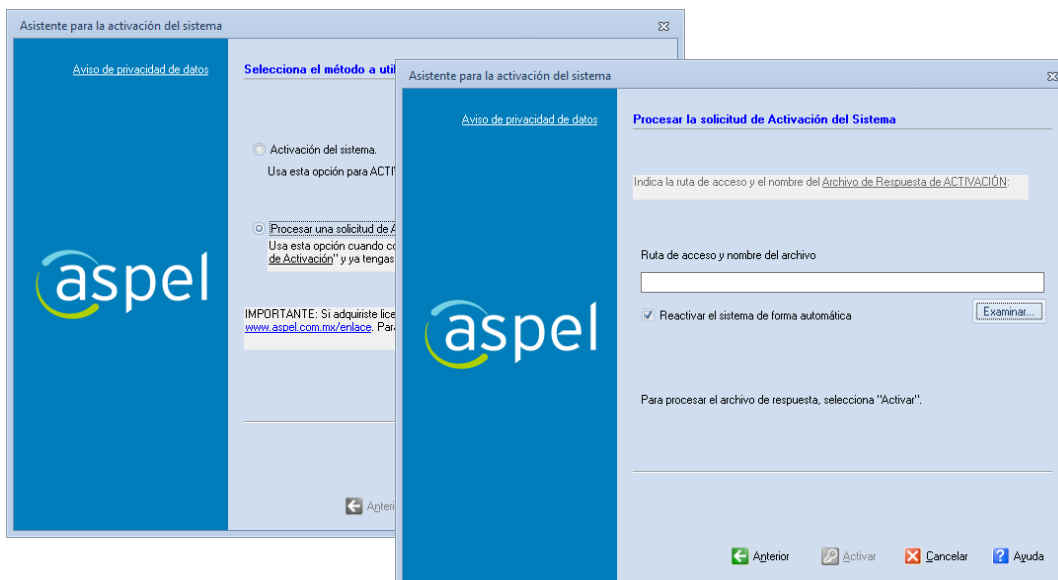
Asistente para la activación del sistema

Aviso de privacidad de datos

Selecciona el método a util

aspel

Activación del sistema.
Usa esta opción para ACTI

Procesar una solicitud de A
Usa esta opción cuando co
de Activación" y ya tengas

IMPORTANTE: Si adquiriste lice
www.aspel.com.mx/enlace. Par

Anter

Asistente para la activación del sistema

Aviso de privacidad de datos

Procesar la solicitud de Activación del Sistema

Indica la ruta de acceso y el nombre del Archivo de Respuesta de ACTIVACIÓN:

Ruta de acceso y nombre del archivo

Reactivar el sistema de forma automática

Examinar...

aspel

Para procesar el archivo de respuesta, selecciona "Activar".

Anterior Activar Cancelar Ayuda